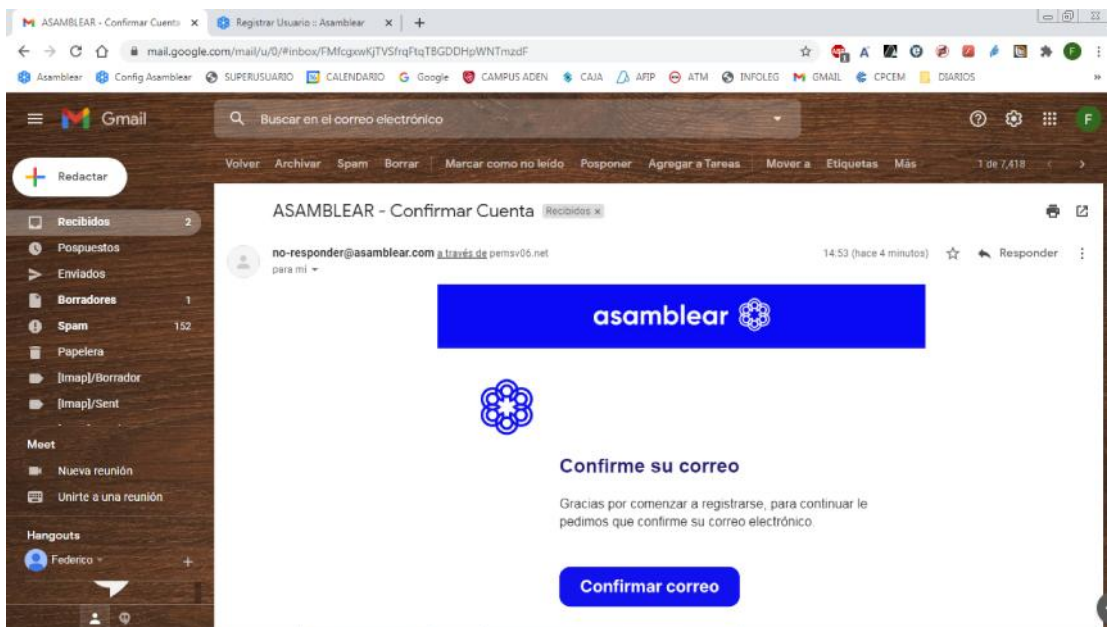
ASAMBLEAR - Confirmar Cuenta ×
Registrar Usuario :: Asamblear ×
+

mail.google.com/mail/u/0/#inbox/FMfcgxwKjTVSfrqFtqTBGDDHpWNTmzdF

Asamblear
Config Asamblear
SUPERUSUARIO
CALENDARIO
Google
CAMPUS ADEN
CAJA
AFIP
ATM
INFOLEG
GMAIL
CPCEM
DIARIOS

Gmail
Buscar en el correo electrónico

Redactar
Volver Archivar Spam Borrar Marcar como no leído Posponer Agregar a Tareas Mover a Etiquetas Más
1 de 7,418

Recibidos 2
Pospuestos
Enviados
Borradores 1
Spam 152
Papelera
[Imap]/Borrador
[Imap]/Sent

Meet
Nueva reunión
Unirte a una reunión

Hangouts
Federico

ASAMBLEAR - Confirmar Cuenta Recibidos ×

no-responder@asamblear.com a través de pemsv06.net
para mí
14:53 (hace 4 minutos)
Responder

asamblear

Confirme su correo

Gracias por comenzar a registrarse, para continuar le pedimos que confirme su correo electrónico.

Confirmar correo